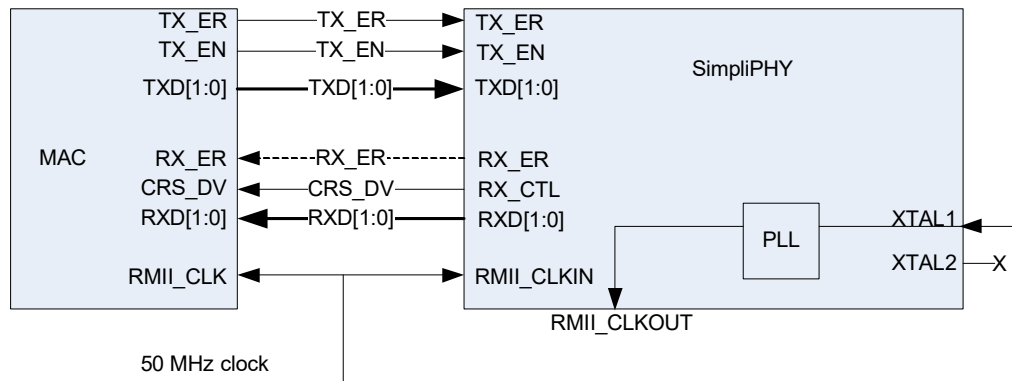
TX_ER
TX_EN
TXD[1:0]
MAC
RX_ER
CRS_DV
RXD[1:0]
RMII_CLK

TX_ER
TX_EN
TXD[1:0]
RX_ER
CRS_DV
RXD[1:0]

TX_ER
TX_EN
TXD[1:0]
SimpliPHY
RX_ER
RX_CTL
RXD[1:0]
PLL
XTAL1
XTAL2
X
RMII_CLKIN
RMII_CLKOUT

50 MHz clock